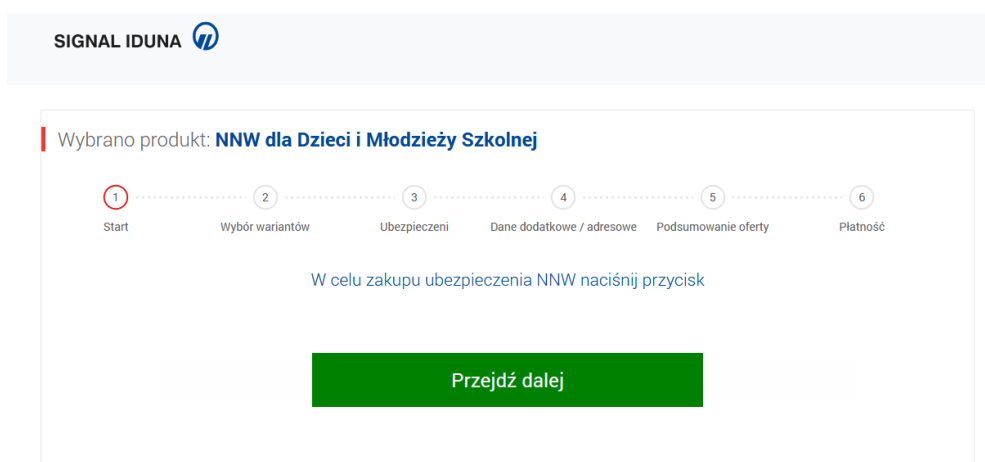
SIGNAL IDUNA

Wybrano produkt: NNW dla Dzieci i Młodzieży Szkolnej

1
Start

2
Wybór wariantów

3
Ubezpieczeni

4
Dane dodatkowe / adresowe

5
Podsumowanie oferty

6
Płatność

W celu zakupu ubezpieczenia NNW naciśnij przycisk

Przejdź dalej